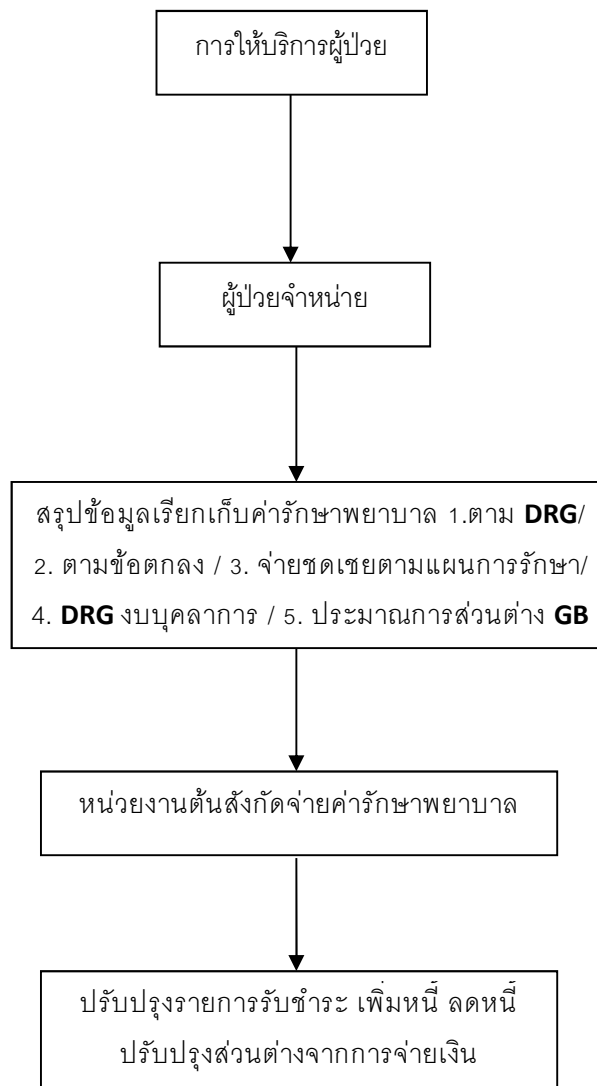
การให้บริการผู้ป่วย

ผู้ป่วยจำหน่าย

สรุปข้อมูลเรียกเก็บค่ารักษาพยาบาล 1.ตาม DRG/ 2. ตามข้อตกลง / 3. จ่ายชดเชยตามแผนการรักษา/ 4. DRG งบบุคลากร / 5. ประมาณการส่วนต่าง GB

หน่วยงานต้นสังกัดจ่ายค่ารักษาพยาบาล

ปรับปรุงรายการรับชำระ เพิ่มหนี้ ลดหนี้ ปรับปรุงส่วนต่างจากการจ่ายเงิน